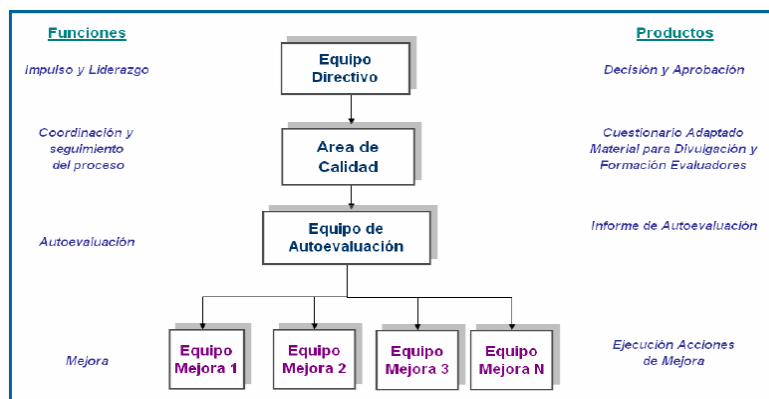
Funciones

Impulso y Liderazgo

Coordinación y seguimiento del proceso

Autoevaluación

Mejora

Equipo Directivo

Area de Calidad

Equipo de Autoevaluación

Equipo Mejora 1

Equipo Mejora 2

Equipo Mejora 3

Equipo Mejora N

Productos

Decisión y Aprobación

Cuestionario Adaptado
Material para Divulgación y Formación Evaluadores

Informe de Autoevaluación

Ejecución Acciones de Mejora